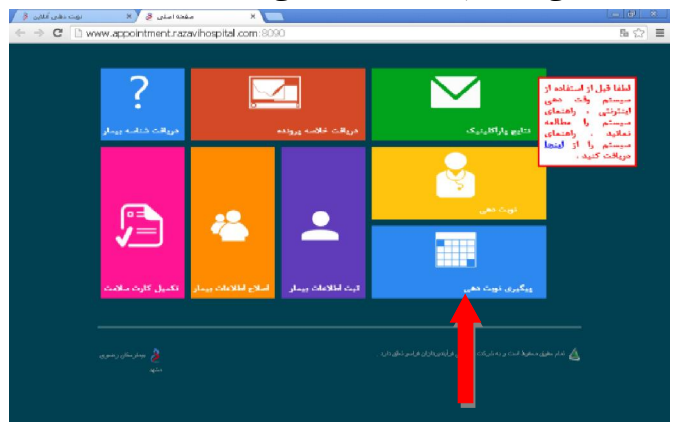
صفحه اصلی
نوبت دهی آنلاین
www.appointment.razavihospital.com:8090

?
دریافت شناسه بیمار
دریافت خلاصه پرونده
نتایج پاراکلینیک
لطفا قبل از استفاده از سیستم وب دهی اینترنتی ، راهنمای سیستم را مطالعه نمائید . راهنمای سیستم را از اینجا دریافت کنید .
نوبت دهی
تکمیل کارت سلامت
اصلاح اطلاعات بیمار
ثبت اطلاعات بیمار
پیگیری نوبت دهی

بیمارستان رضوی
مشهد
تمام حقوق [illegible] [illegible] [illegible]